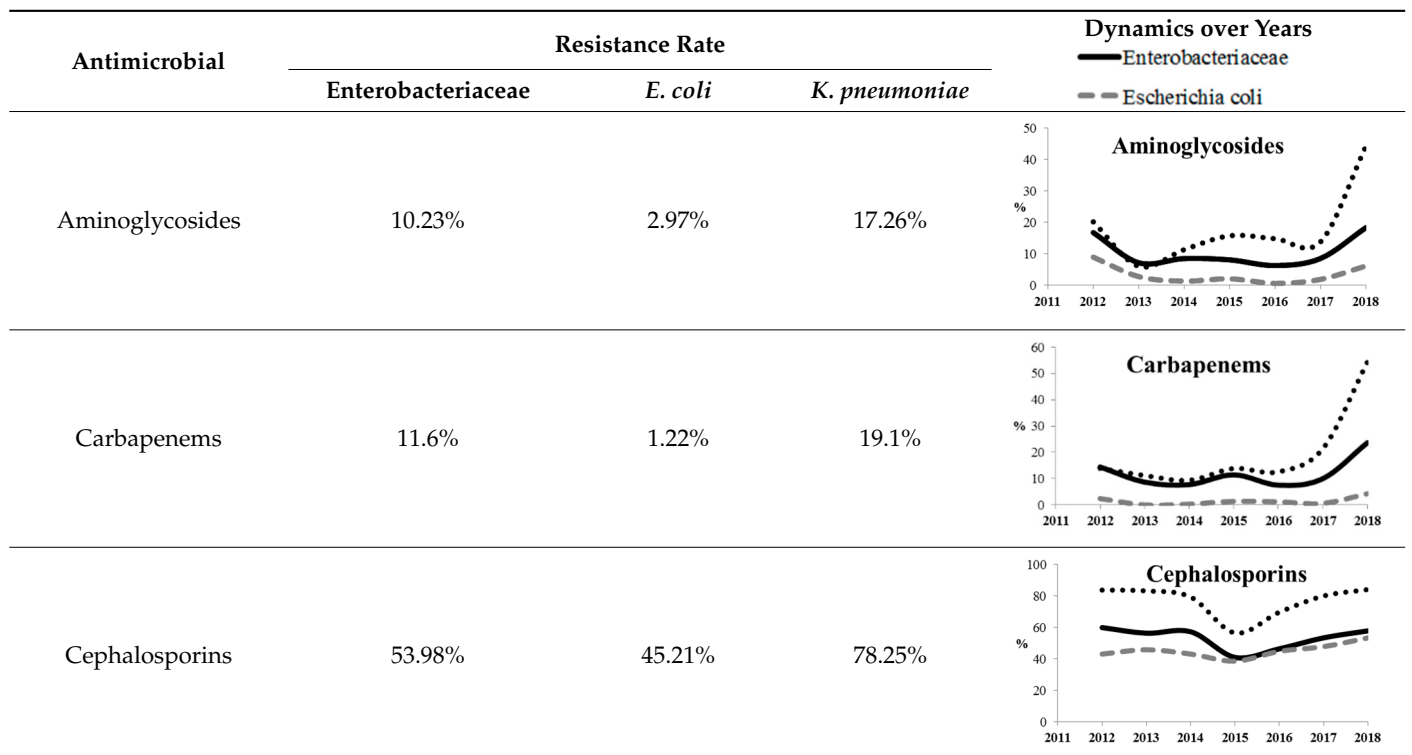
| Antimicrobial | Resistance Rate | | | Dynamics over Years |
|---|---|---|---|---|
| | Enterobacteriaceae | *E. coli* | *K. pneumoniae* | Enterobacteriaceae<br>Escherichia coli |
| Aminoglycosides | 10.23% | 2.97% | 17.26% | Aminoglycosides<br>50 40 30 20 10 0<br>%<br>2011 2012 2013 2014 2015 2016 2017 2018 |
| Carbapenems | 11.6% | 1.22% | 19.1% | Carbapenems<br>60 50 40 30 20 10 0<br>%<br>2011 2012 2013 2014 2015 2016 2017 2018 |
| Cephalosporins | 53.98% | 45.21% | 78.25% | Cephalosporins<br>100 80 60 40 20 0<br>%<br>2011 2012 2013 2014 2015 2016 2017 2018 |